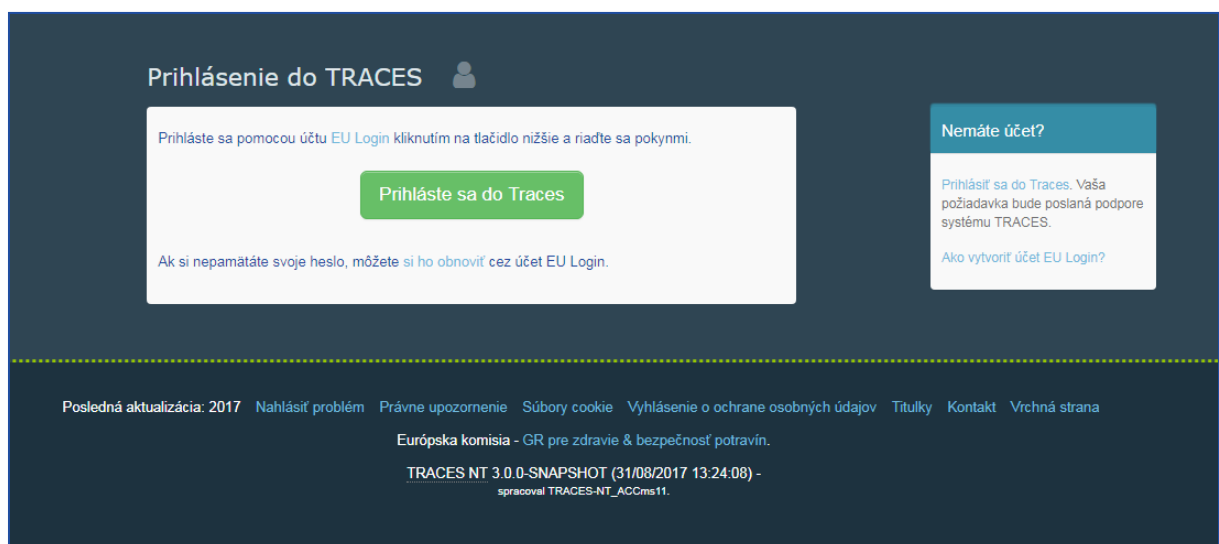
Prihlásenie do TRACES

Prihláste sa pomocou účtu EU Login kliknutím na tlačidlo nižšie a riaďte sa pokynmi.

Prihláste sa do Traces

Ak si nepamätáte svoje heslo, môžete si ho obnoviť cez účet EU Login.

Nemáte účet?

Prihlásiť sa do Traces. Vaša požiadavka bude poslaná podpore systému TRACES.

Ako vytvoriť účet EU Login?

Posledná aktualizácia: 2017 Nahlásiť problém Právne upozornenie Súbory cookie Vyhlásenie o ochrane osobných údajov Titulky Kontakt Vrchná strana

Európska komisia - GR pre zdravie & bezpečnosť potravín.

TRACES NT 3.0.0-SNAPSHOT (31/08/2017 13:24:08) -
spracoval TRACES-NT_ACCms11.